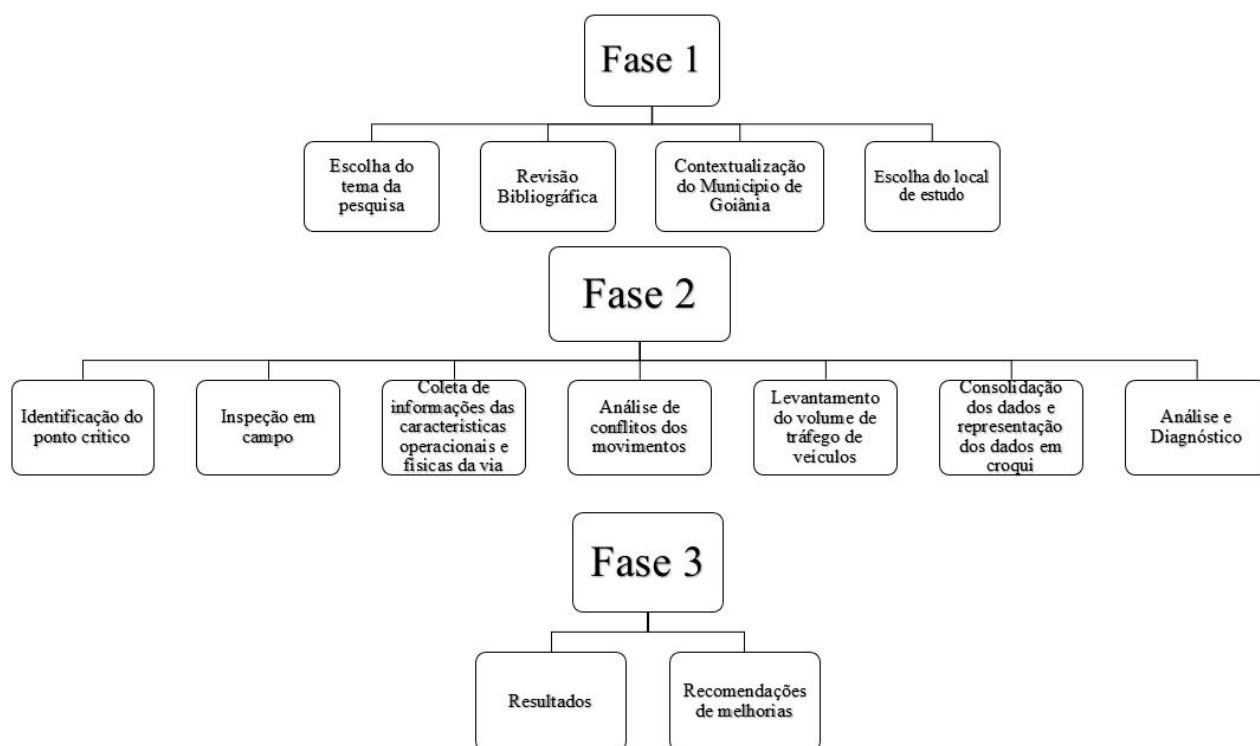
Fase 1

Escolha do tema da pesquisa

Revisão Bibliográfica

Contextualização do Município de Goiânia

Escolha do local de estudo

Fase 2

Identificação do ponto critico

Inspeção em campo

Coleta de informações das caracteristicas operacionais e fisicas da via

Análise de conflitos dos movimentos

Levantamento do volume de tráfego de veiculos

Consolidação dos dados e representação dos dados em croqui

Análise e Diagnóstico

Fase 3

Resultados

Recomendações de melhorias